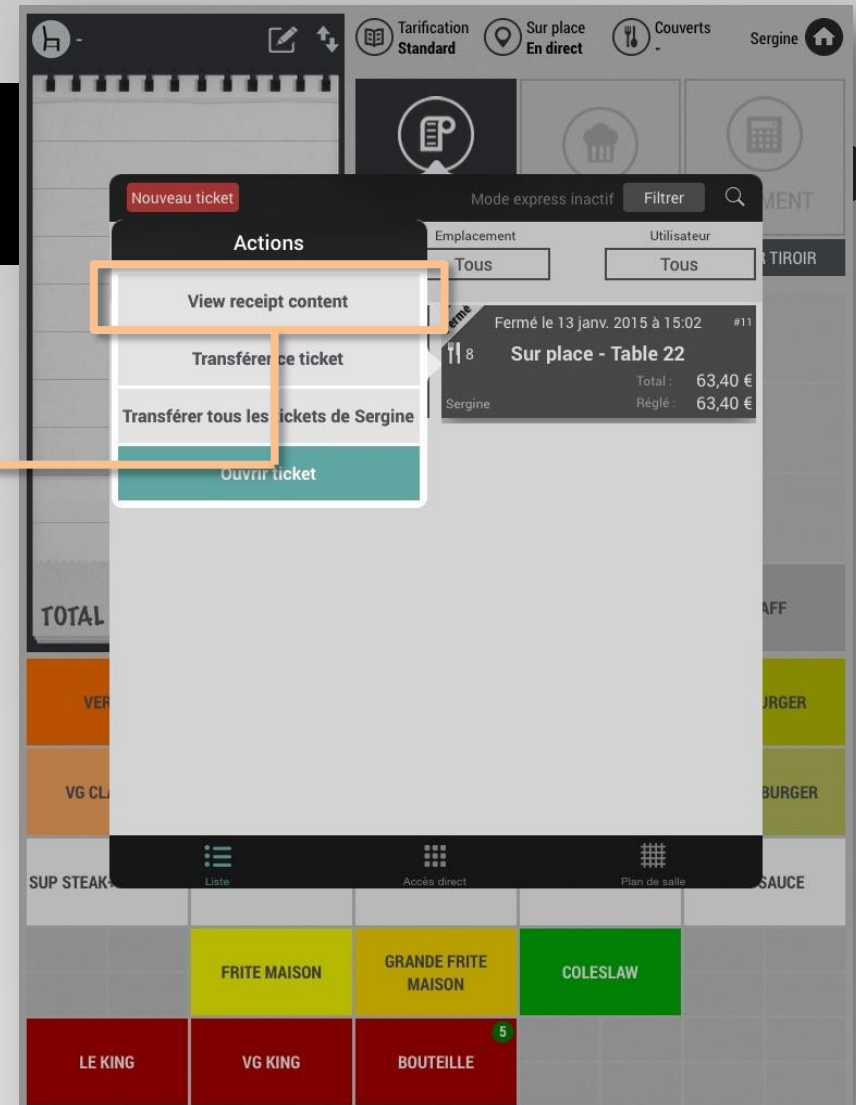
-

Tarification Standard

Sur place En direct

Couverts -

Sergine

MENT

R TIROIR

Nouveau ticket

Mode express inactif

Filtrer

Actions

View receipt content

Transférer ce ticket

Transférer tous les tickets de Sergine

Ouvrir ticket

Emplacement

Tous

Utilisateur

Tous

Fermé

Fermé le 13 janv. 2015 à 15:02

#11

8

Sur place - Table 22

Total : 63,40 €

Sergine

Réglé : 63,40 €

TOTAL

AFF

VER

URGER

VG CL

BURGER

Liste

Accès direct

Plan de salle

SUP STEAK

SAUCE

FRITE MAISON

GRANDE FRITE MAISON

COLESLAW

LE KING

VG KING

5

BOUTEILLE